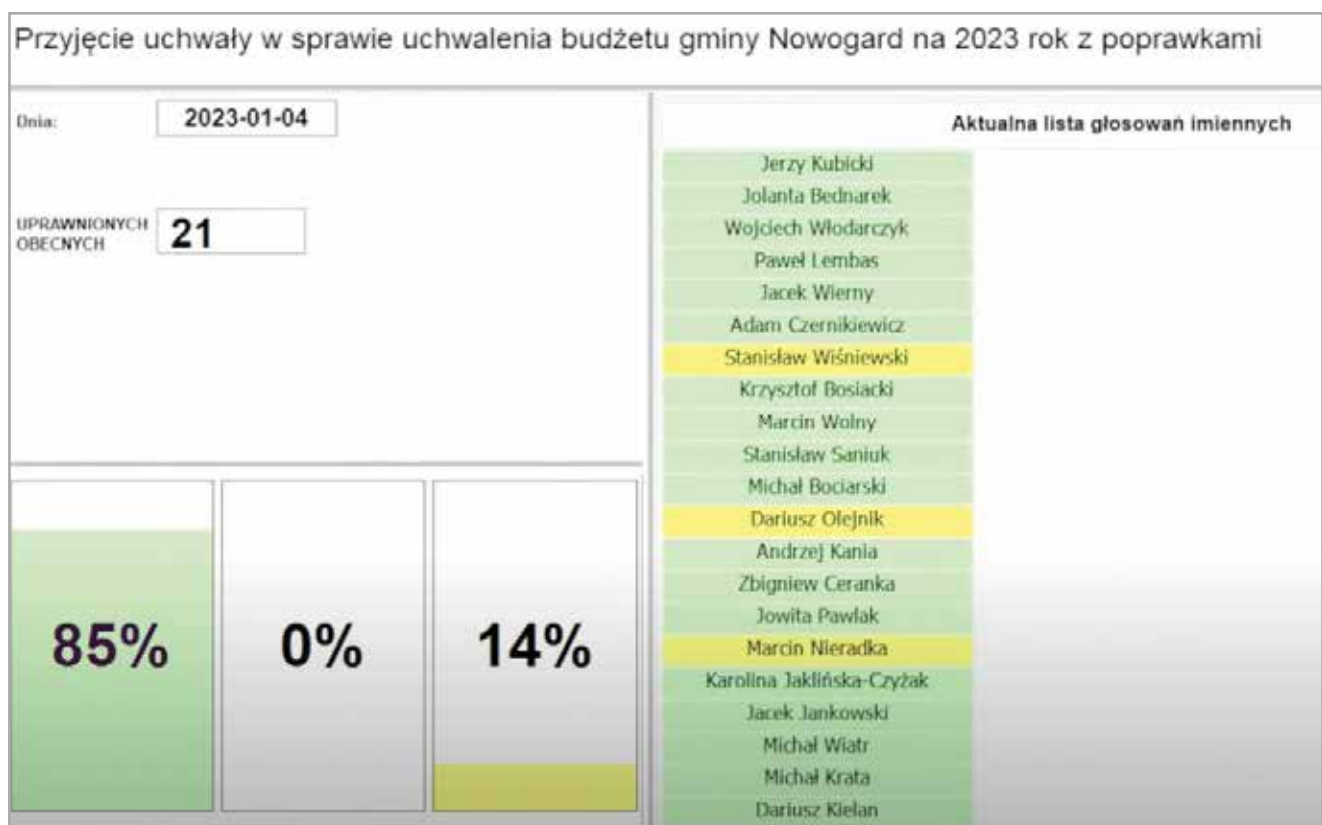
Przyjęcie uchwały w sprawie uchwalenia budżetu gminy Nowogard na 2023 rok z poprawkami

Dnia: 2023-01-04

UPRAWNIONYCH OBECNYCH 21

85%

0%

14%

Aktualna lista głosowań imiennych

Jerzy Kubicki
Jolanta Bednarek
Wojciech Włodarczyk
Paweł Lembas
Jacek Wierny
Adam Czernikiewicz
Stanisław Wiśniewski
Krzysztof Bosiacki
Marcin Wolny
Stanisław Saniuk
Michał Bociarski
Dariusz Olejnik
Andrzej Kania
Zbigniew Ceranka
Jowita Pawlak
Marcin Nieradka
Karolina Jaklińska-Czyżak
Jacek Jankowski
Michał Wiatr
Michał Krata
Dariusz Kielan